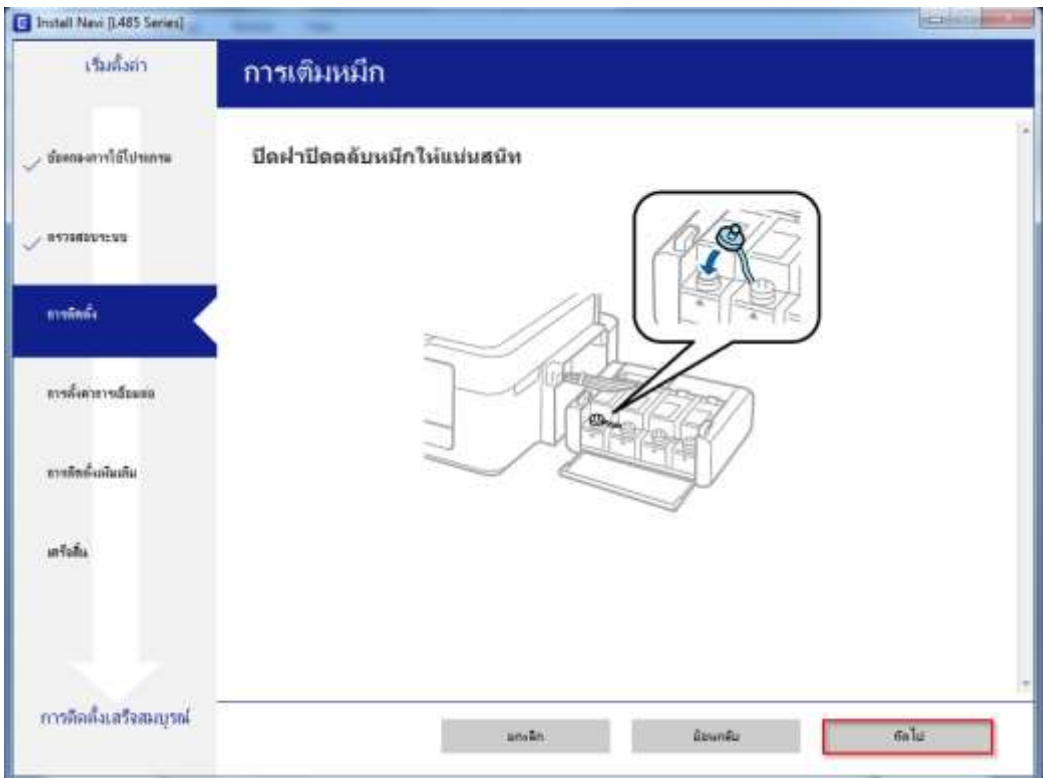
Install Navi [L485 Series]

เริ่มตั้งค่า

การเติมหมึก

ข้อตกลงการใช้โปรแกรม

ตรวจสอบระบบ

การติดตั้ง

การตั้งค่าการเชื่อมต่อ

การติดตั้งเพิ่มเติม

เสร็จสิ้น

การติดตั้งเสร็จสมบูรณ์

ปิดฝาปิดตลับหมึกให้แน่นสนิท

ยกเลิก

ย้อนกลับ

ถัดไป